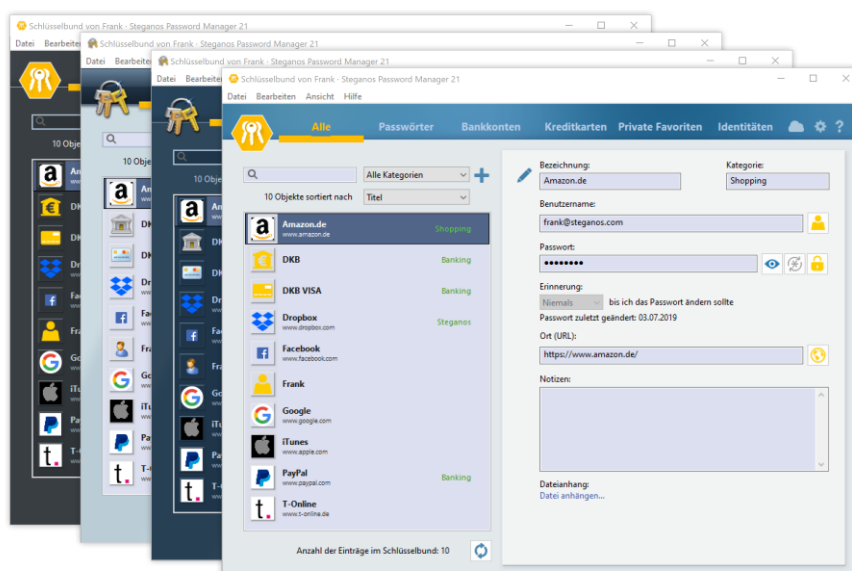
Schlüsselbund von Frank - Steganos Password Manager 21
Datei Bearbeiten
10 Objekte
Amazon.de
DKB
DKB VISA
Dropbox
Facebook
Frank
Google
iTunes
PayPal
T-Online

Schlüsselbund von Frank - Steganos Password Manager 21
Datei Bearbeiten
10 Objekte

Schlüsselbund von Frank - Steganos Password Manager 21
Datei Bearbeiten

Schlüsselbund von Frank - Steganos Password Manager 21
Datei Bearbeiten Ansicht Hilfe
Alle Passwörter Bankkonten Kreditkarten Private Favoriten Identitäten

Alle Kategorien
10 Objekte sortiert nach Titel

Amazon.de www.amazon.de Shopping
DKB Banking
DKB VISA Banking
Dropbox www.dropbox.com Steganos
Facebook www.facebook.com
Frank
Google www.google.com
iTunes www.apple.com
PayPal www.paypal.com Banking
T-Online www.t-online.de

Anzahl der Einträge im Schlüsselbund: 10

Bezeichnung:
Amazon.de
Kategorie:
Shopping
Benutzername:
frank@steganos.com
Passwort:
••••••••
Erinnerung:
Niemals
bis ich das Passwort ändern sollte
Passwort zuletzt geändert: 03.07.2019
Ort (URL):
https://www.amazon.de/
Notizen:
Dateianhang:
Datei anhängen...